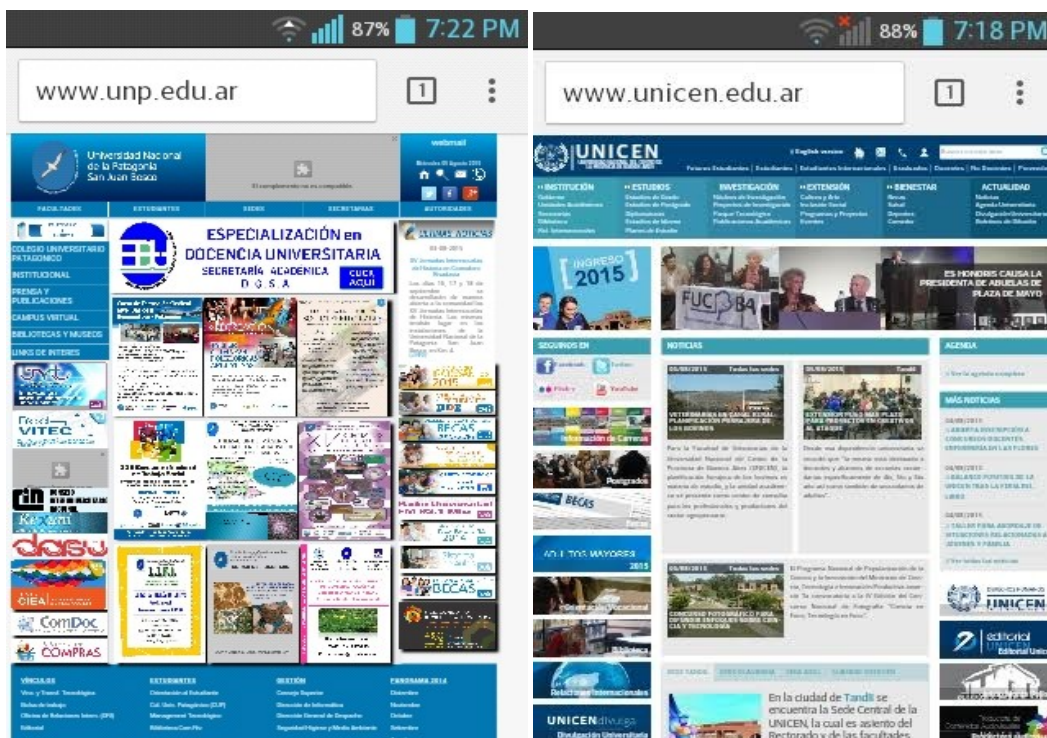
87% 7:22 PM

www.unp.edu.ar

Universidad Nacional de la Patagonia San Juan Bosco

webmail

El complemento no es compatible.

FACULTADES ESTUDIANTES SEDES SECRETARIAS AUTORIDADES

COLEGIO UNIVERSITARIO PATAGONICO
INSTITUCIONAL
PRENSA Y PUBLICACIONES
CAMPUS VIRTUAL
BIBLIOTECAS Y MUSEOS
LINKS DE INTERES

ESPECIALIZACIÓN en DOCENCIA UNIVERSITARIA
SECRETARÍA ACADÉMICA D.G.S.A.
CLICK AQUÍ

ÚLTIMAS NOTICIAS
05-08-2015

VITEC
dasu
CIEAL
ComDoc
COMPRAS

BECAS
BECAS
Radio Universidad

VÍNCULOS ESTUDIANTES GESTIÓN PANORAMA 2014

88% 7:18 PM

www.unicen.edu.ar

UNICEN

English version

INSTITUCIÓN ESTUDIOS INVESTIGACIÓN EXTENSIÓN BIENESTAR ACTUALIDAD

INGRESO 2015

ES HONORIS CAUSA LA PRESIDENTA DE ABUELAS DE PLAZA DE MAYO

SEGUINOS EN
NOTICIAS
AGENDA
MÁS NOTICIAS

Información de Carreras
Posgrados
BECAS
ADULTOS MAYORES 2015
Orientación Vocacional
Biblioteca
Relaciones Internacionales
UNICENdivulga
Divulgación Universitaria

UNICEN
editorial UNICEN

En la ciudad de Tandil se encuentra la Sede Central de la UNICEN, la cual es asiento del Rectorado y de las facultades